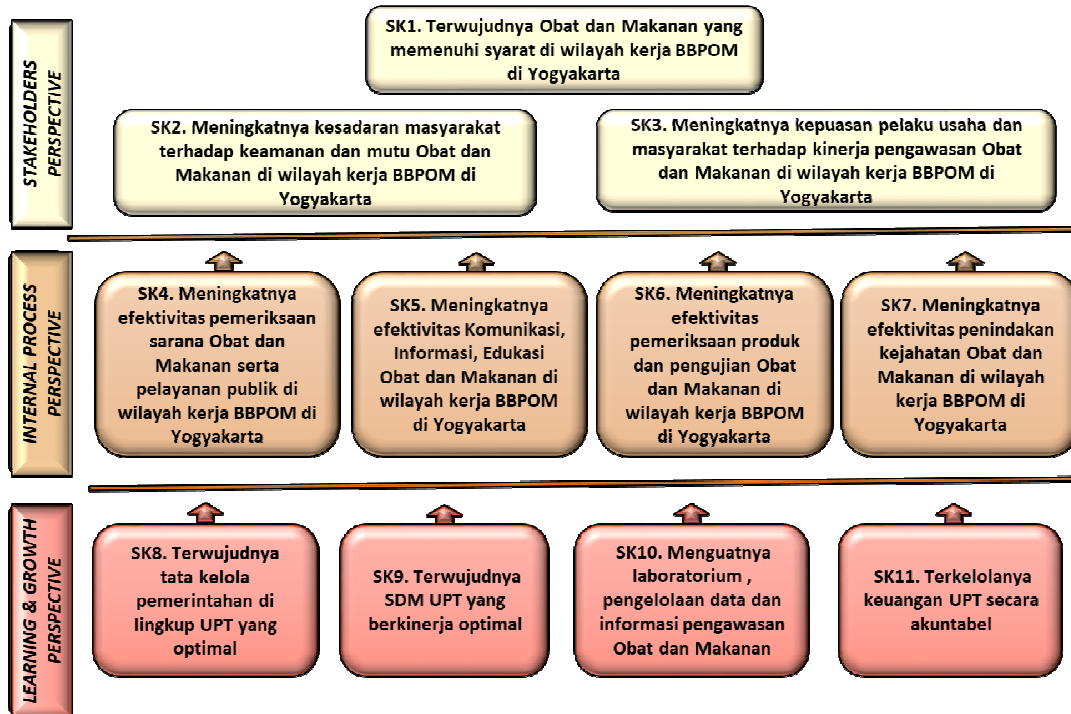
STAKEHOLDERS PERSPECTIVE

SK1. Terwujudnya Obat dan Makanan yang memenuhi syarat di wilayah kerja BBPOM di Yogyakarta

SK2. Meningkatnya kesadaran masyarakat terhadap keamanan dan mutu Obat dan Makanan di wilayah kerja BBPOM di Yogyakarta

SK3. Meningkatnya kepuasan pelaku usaha dan masyarakat terhadap kinerja pengawasan Obat dan Makanan di wilayah kerja BBPOM di Yogyakarta

INTERNAL PROCESS PERSPECTIVE

SK4. Meningkatnya efektivitas pemeriksaan sarana Obat dan Makanan serta pelayanan publik di wilayah kerja BBPOM di Yogyakarta

SK5. Meningkatnya efektivitas Komunikasi, Informasi, Edukasi Obat dan Makanan di wilayah kerja BBPOM di Yogyakarta

SK6. Meningkatnya efektivitas pemeriksaan produk dan pengujian Obat dan Makanan di wilayah kerja BBPOM di Yogyakarta

SK7. Meningkatnya efektivitas penindakan kejahatan Obat dan Makanan di wilayah kerja BBPOM di Yogyakarta

LEARNING & GROWTH PERSPECTIVE

SK8. Terwujudnya tata kelola pemerintahan di lingkup UPT yang optimal

SK9. Terwujudnya SDM UPT yang berkinerja optimal

SK10. Menguatnya laboratorium , pengelolaan data dan informasi pengawasan Obat dan Makanan

SK11. Terkelolanya keuangan UPT secara akuntabel